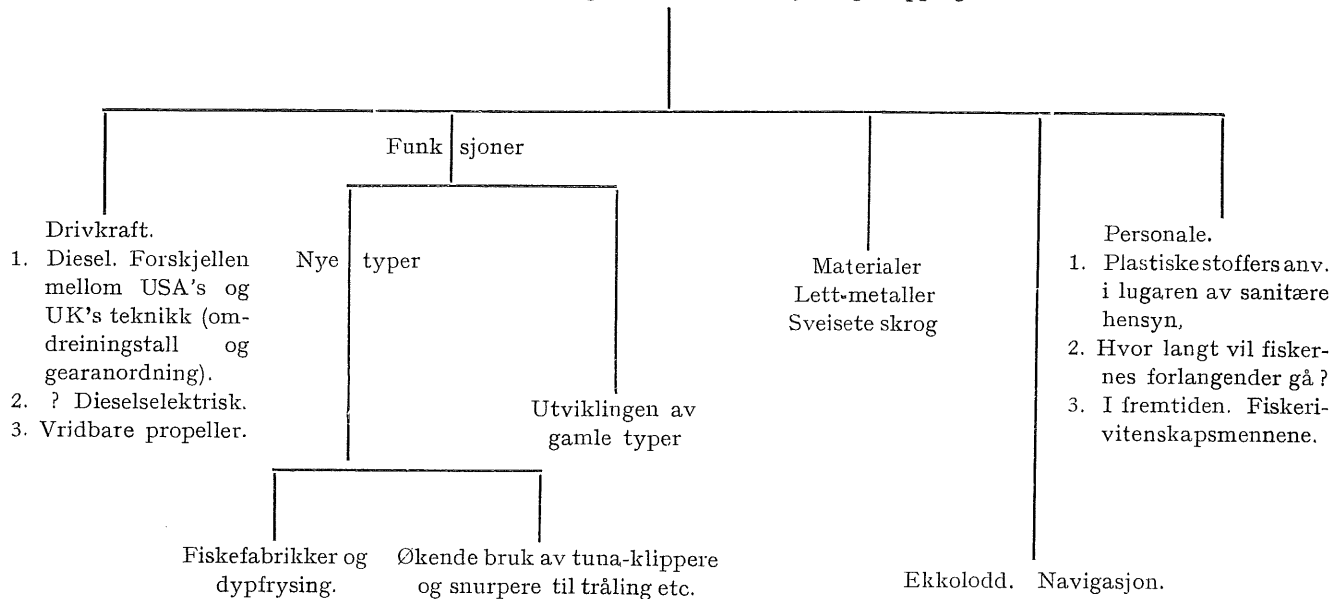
Drivkraft.
1. Diesel. Forskjellen mellom USA's og UK's teknikk (omdreiningstall og gearanordning).
2. ? Dieselselektrisk.
3. Vridbare propeller.

Funk sjoner

Nye typer

Utviklingen av gamle typer

Fiskefabrikker og dypfrysing.

Økende bruk av tuna-klippere og snurpere til tråling etc.

Materialer
Lett-metaller
Sveisete skrog

Ekkolodd. Navigasjon.

Personale.
1. Plastiske stoffers anv. i lugaren av sanitære hensyn,
2. Hvor langt vil fiskernes forlangender gå ?
3. I fremtiden. Fiskerivitenskapsmennene.